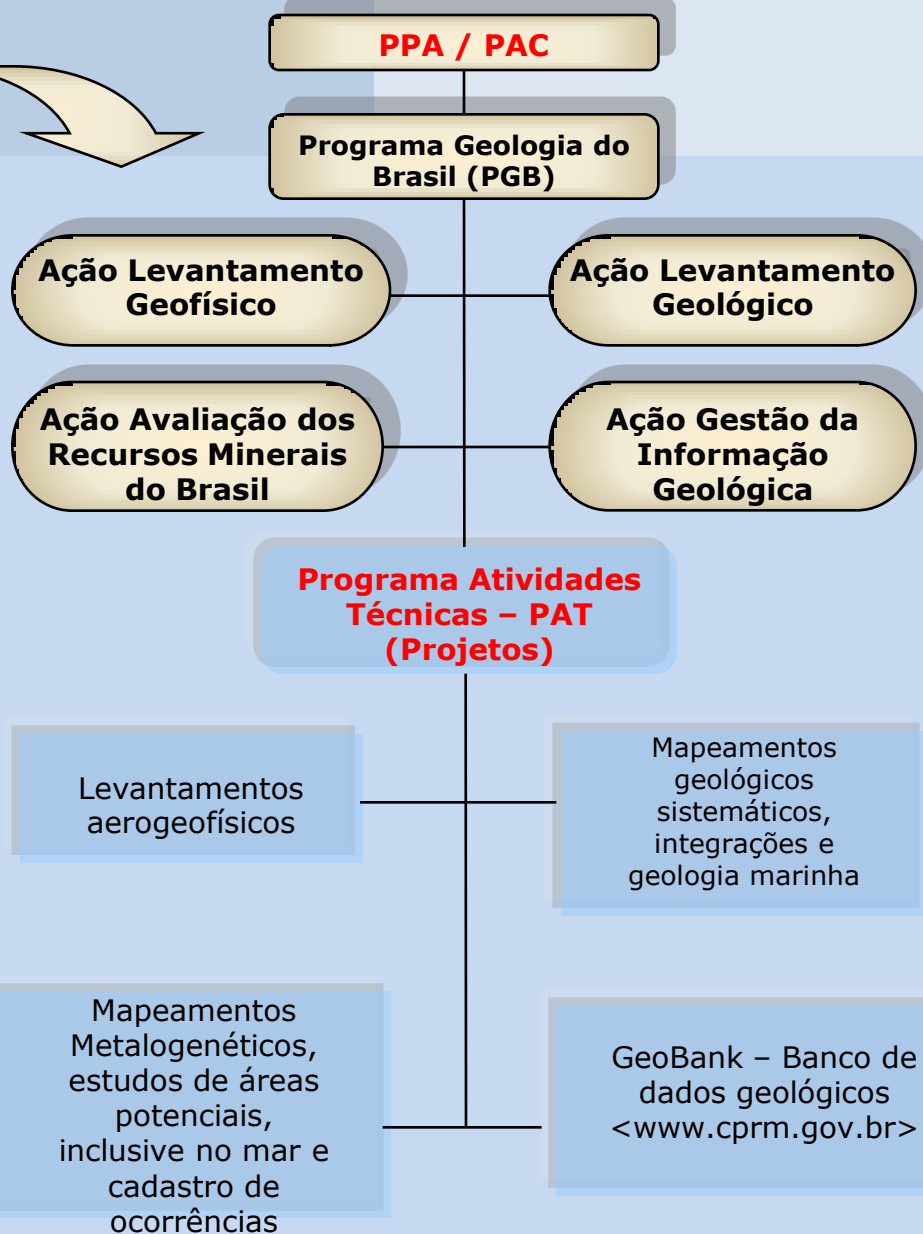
PPA / PAC

Programa Geologia do Brasil (PGB)

Ação Levantamento Geofísico

Ação Levantamento Geológico

Ação Avaliação dos Recursos Minerais do Brasil

Ação Gestão da Informação Geológica

Programa Atividades Técnicas – PAT (Projetos)

Levantamentos aerogeofísicos

Mapeamentos geológicos sistemáticos, integrações e geologia marinha

Mapeamentos Metalogenéticos, estudos de áreas potenciais, inclusive no mar e cadastro de ocorrências

GeoBank – Banco de dados geológicos <www.cprm.gov.br>